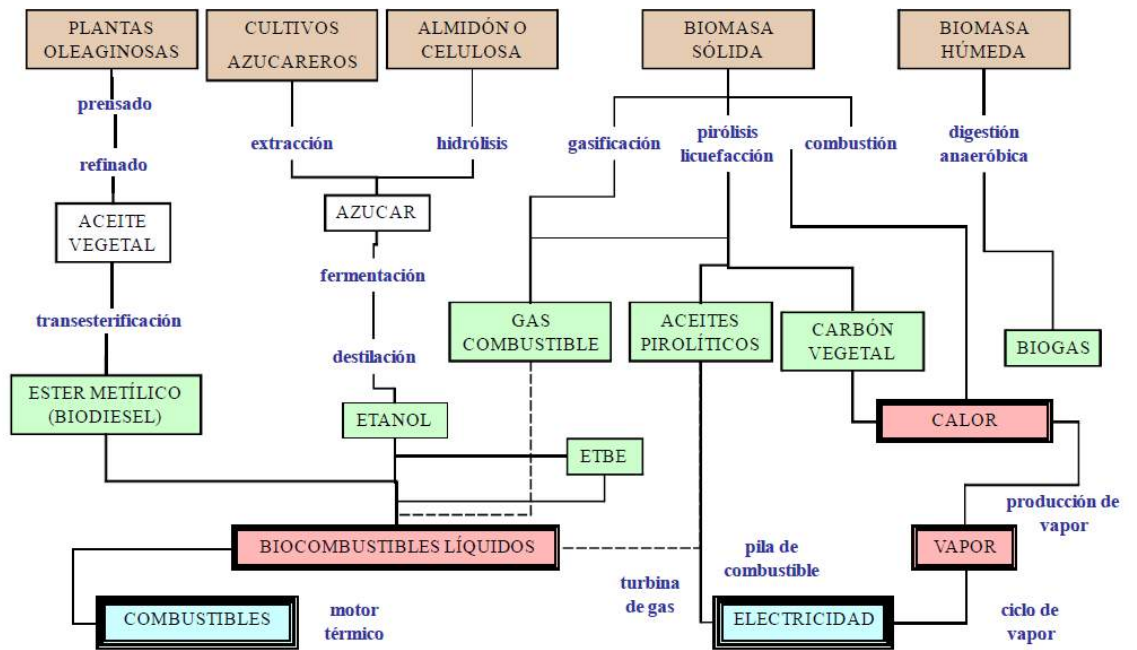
PLANTAS OLEAGINOSAS

CULTIVOS AZUCAREROS

ALMIDÓN O CELULOSA

BIOMASA SÓLIDA

BIOMASA HÚMEDA

prensado

refinado

ACEITE VEGETAL

transesterificación

ESTER METÍLICO (BIODIESEL)

extracción

hidrólisis

AZUCAR

fermentación

destilación

ETANOL

ETBE

gasificación

pirólisis licuefacción

combustión

digestión anaeróbica

GAS COMBUSTIBLE

ACEITES PIROLÍTICOS

CARBÓN VEGETAL

BIOGAS

CALOR

producción de vapor

VAPOR

BIOCOMBUSTIBLES LÍQUIDOS

pila de combustible

turbina de gas

COMBUSTIBLES

motor térmico

ELECTRICIDAD

ciclo de vapor